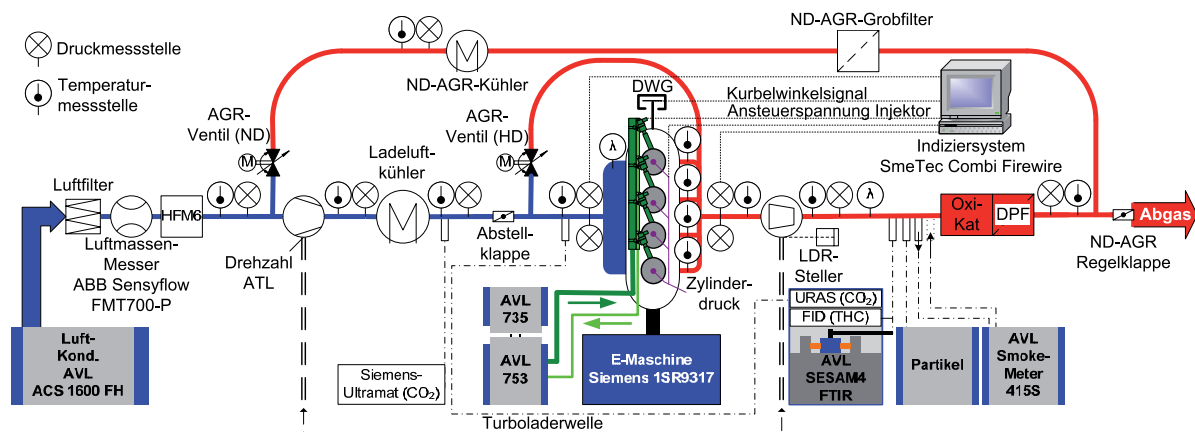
Druckmessstelle

Temperaturmessstelle

ND-AGR-Grobfilter

ND-AGR-Kühler

DWG

Kurbelwinkelsignal

Ansteuerspannung Injektor

AGR-Ventil (ND)

AGR-Ventil (HD)

Indiziersystem SmeTec Combi Firewire

M

M

Ladeluftkühler

λ

λ

Luftfilter

HFM6

Oxi-Kat

DPF

Abgas

Luftmassen-Messer ABB Sensyflow FMT700-P

Drehzahl ATL

Abstellklappe

LDR-Steller

ND-AGR Regelklappe

Zylinderdruck

URAS ($CO_2$)

FID (THC)

AVL 735

AVL 753

E-Maschine Siemens 1SR9317

Luft-Kond. AVL ACS 1600 FH

Siemens-Ultramat ($CO_2$)

AVL SESAM4 FTIR

Partikel

AVL Smoke-Meter 415S

Turboladerwelle